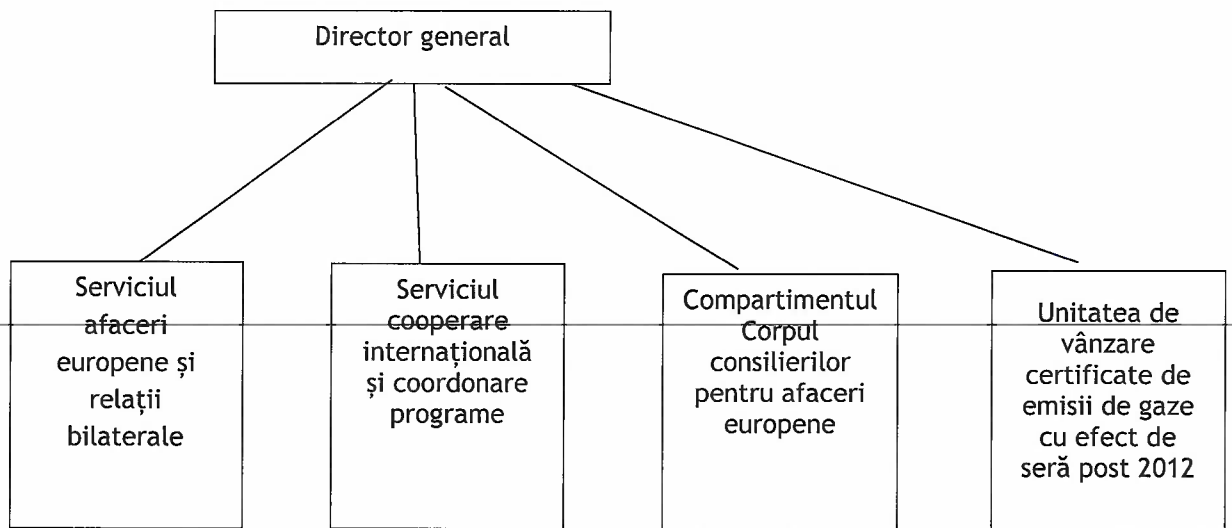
Director general

Serviciul afaceri europene și relații bilaterale

Serviciul cooperare internațională și coordonare programe

Compartimentul Corpul consilierilor pentru afaceri europene

Unitatea de vânzare certificate de emisii de gaze cu efect de seră post 2012